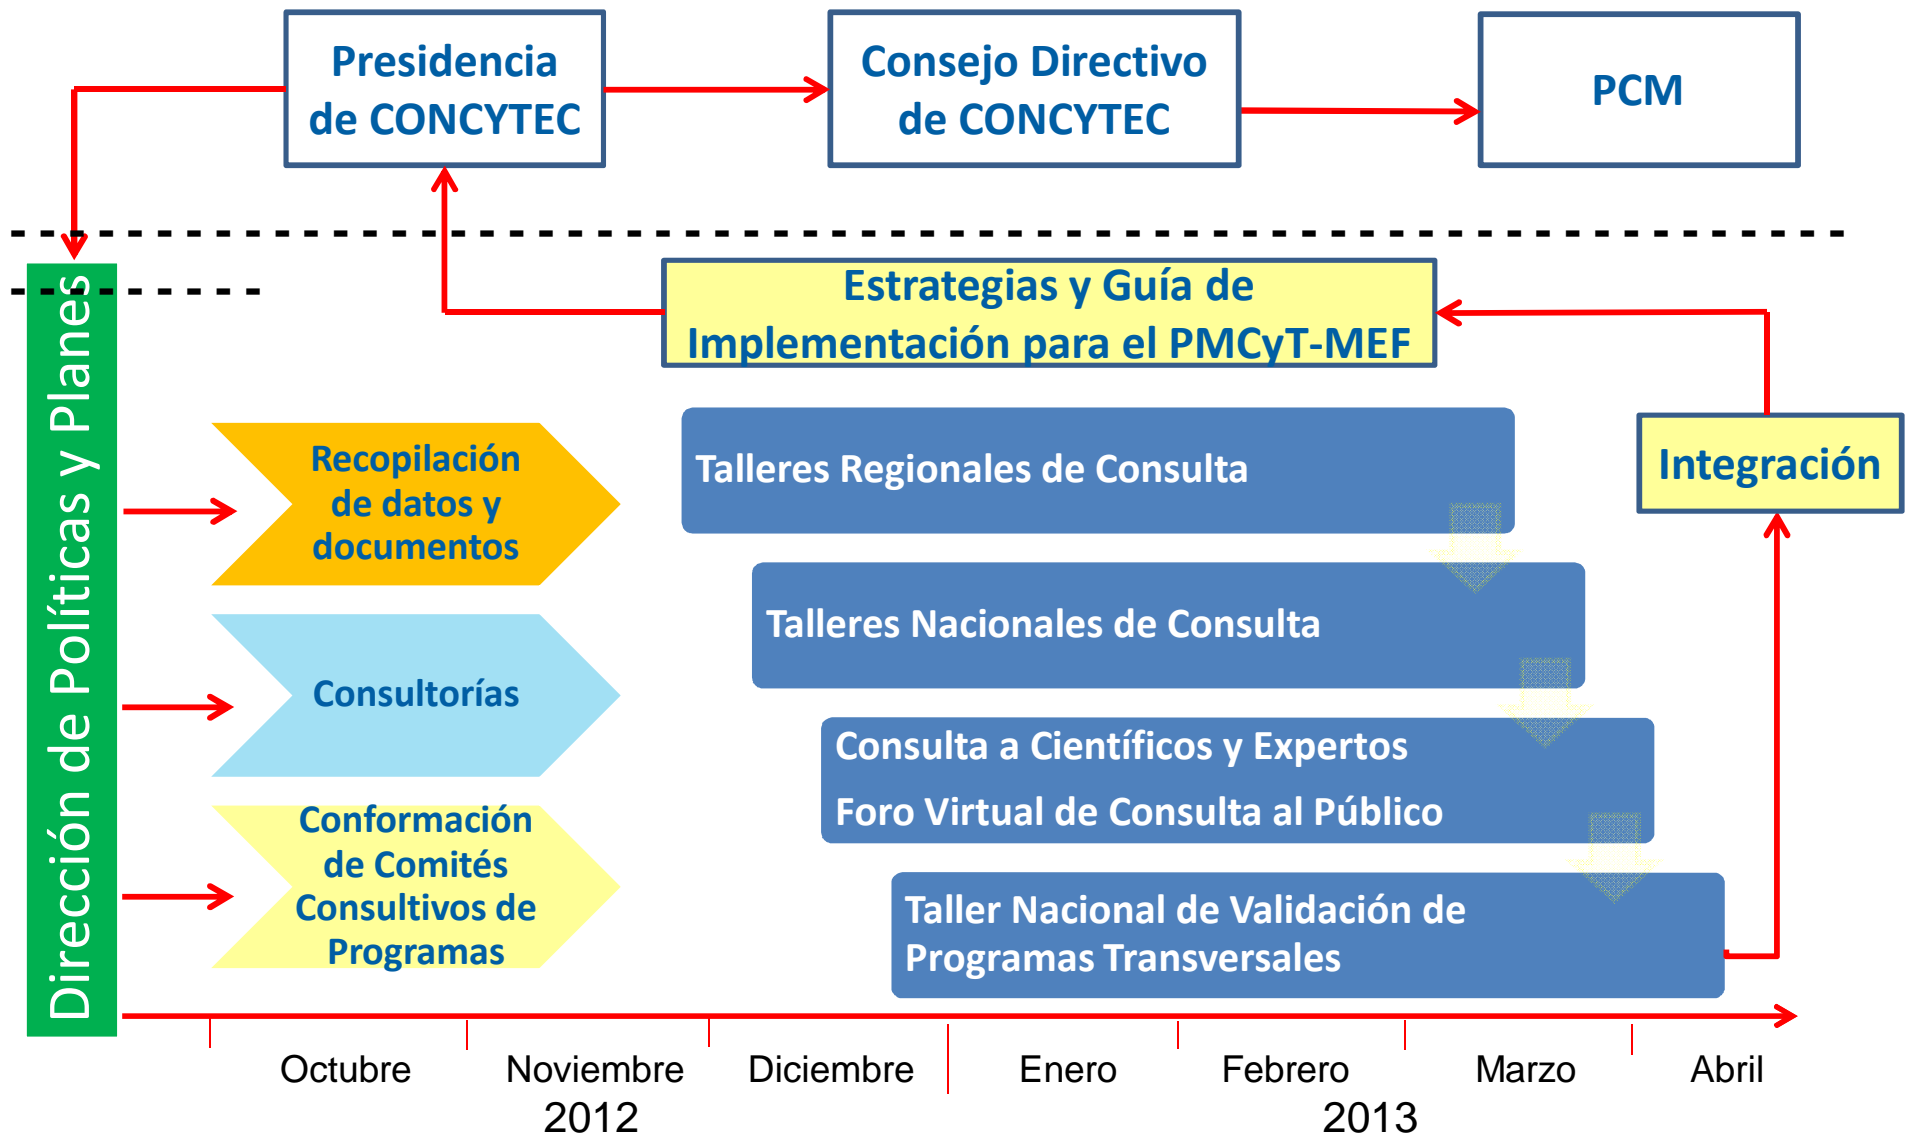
Presidencia de CONCYTEC

Consejo Directivo de CONCYTEC

PCM

Dirección de Políticas y Planes

Estrategias y Guía de Implementación para el PMCyT-MEF

Recopilación de datos y documentos

Consultorías

Conformación de Comités Consultivos de Programas

Talleres Regionales de Consulta

Talleres Nacionales de Consulta

Consulta a Científicos y Expertos

Foro Virtual de Consulta al Público

Taller Nacional de Validación de Programas Transversales

Integración

Octubre

Noviembre

Diciembre

Enero

Febrero

Marzo

Abril

2012

2013